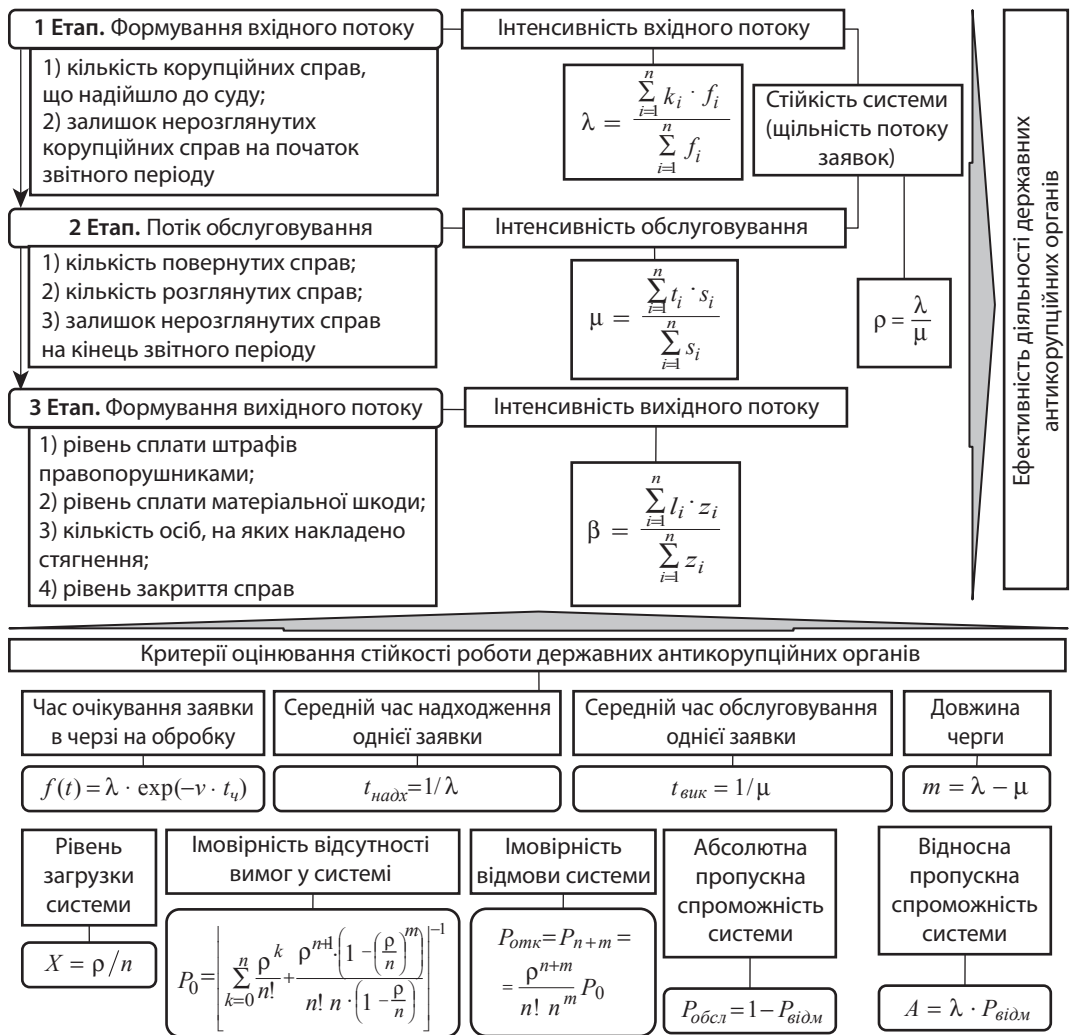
**1 Етап.** Формування вхідного потоку

1) кількість корупційних справ, що надійшло до суду;
2) залишок нерозглянутих корупційних справ на початок звітного періоду

Інтенсивність вхідного потоку

$\lambda = \frac{\sum_{i=1}^{n} k_i \cdot f_i}{\sum_{i=1}^{n} f_i}$

Стійкість системи (щільність потоку заявок)

**2 Етап.** Потік обслуговування

1) кількість повернутих справ;
2) кількість розглянутих справ;
3) залишок нерозглянутих справ на кінець звітного періоду

Інтенсивність обслуговування

$\mu = \frac{\sum_{i=1}^{n} t_i \cdot s_i}{\sum_{i=1}^{n} s_i}$

$\rho = \frac{\lambda}{\mu}$

**3 Етап.** Формування вихідного потоку

1) рівень сплати штрафів правопорушниками;
2) рівень сплати матеріальної шкоди;
3) кількість осіб, на яких накладено стягнення;
4) рівень закриття справ

Інтенсивність вихідного потоку

$\beta = \frac{\sum_{i=1}^{n} l_i \cdot z_i}{\sum_{i=1}^{n} z_i}$

Ефективність діяльності державних антикорупційних органів

Критерії оцінювання стійкості роботи державних антикорупційних органів

Час очікування заявки в черзі на обробку

$f(t) = \lambda \cdot \exp(-v \cdot t_ч)$

Середній час надходження однієї заявки

$t_{надх} = 1/\lambda$

Середній час обслуговування однієї заявки

$t_{вик} = 1/\mu$

Довжина черги

$m = \lambda - \mu$

Рівень загрузки системи

$X = \rho/n$

Імовірність відсутності вимог у системі

$P_0 = \left[\sum_{k=0}^{n} \frac{\rho^k}{n!} + \frac{\rho^{n+1} \cdot \left(1 - \left(\frac{\rho}{n}\right)^m\right)}{n! \; n \cdot \left(1 - \frac{\rho}{n}\right)}\right]^{-1}$

Імовірність відмови системи

$P_{отк} = P_{n+m} = = \frac{\rho^{n+m}}{n! \; n^m} P_0$

Абсолютна пропускна спроможність системи

$P_{обсл} = 1 - P_{відм}$

Відносна пропускна спроможність системи

$A = \lambda \cdot P_{відм}$